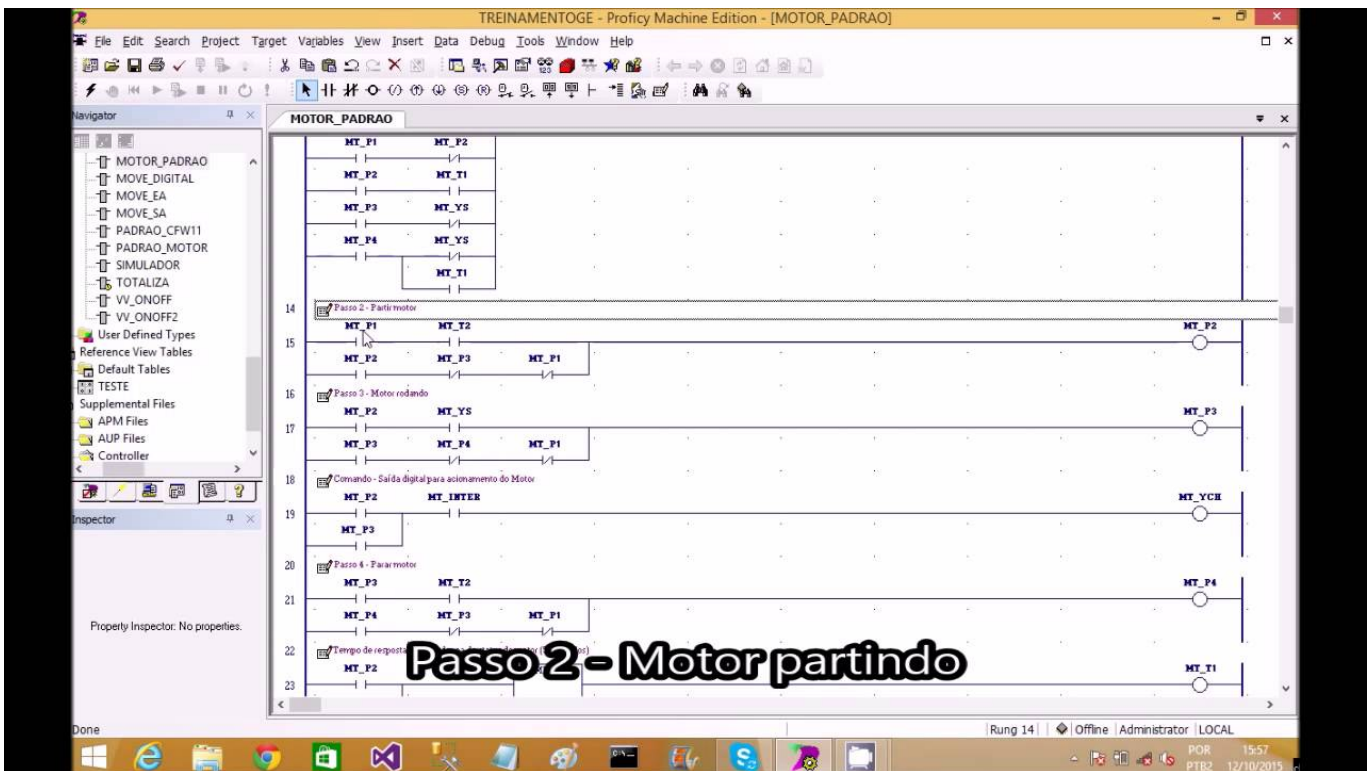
TREINAMENTOGE - Proficy Machine Edition - [MOTOR_PADRAO]

File Edit Search Project Target Variables View Insert Data Debug Tools Window Help

Navigator

MOTOR_PADRAO
MOVE_DIGITAL
MOVE_EA
MOVE_SA
PADRAO_CFW11
PADRAO_MOTOR
SIMULADOR
TOTALIZA
VV_ONOFF
VV_ONOFF2
User Defined Types
Reference View Tables
Default Tables
TESTE
Supplemental Files
APM Files
AUP Files
Controller

Inspector

Property Inspector: No properties.

MOTOR_PADRAO

MT_P1 MT_P2
MT_P2 MT_T1
MT_P3 MT_YS
MT_P4 MT_YS
MT_T1

14 Passo 2 - Partir motor
15 MT_P1 MT_T2 MT_P2
MT_P2 MT_P3 MT_P1

16 Passo 3 - Motor rodando
17 MT_P2 MT_YS MT_P3
MT_P3 MT_P4 MT_P1

18 Comando - Saída digital para acionamento do Motor
19 MT_P2 MT_INTER MT_YCH
MT_P3

20 Passo 4 - Parar motor
21 MT_P3 MT_T2 MT_P4
MT_P4 MT_P3 MT_P1

22 Tempo de resposta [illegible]
23 MT_P2 MT_T1

Passo 2 - Motor partindo

Done
Rung 14 | Offline | Administrator | LOCAL

POR PTB2 15:57 12/10/2015